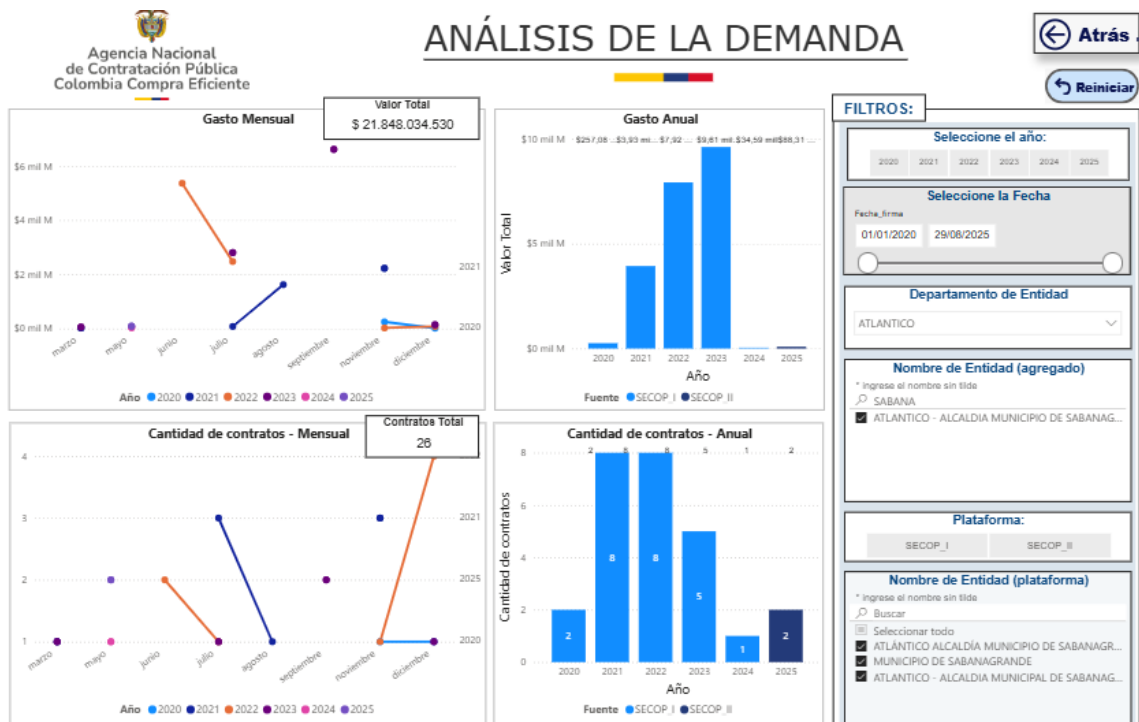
Agencia Nacional
de Contratación Pública
Colombia Compra Eficiente

ANÁLISIS DE LA DEMANDA

Atrás

Reiniciar

Gasto Mensual

Valor Total
$ 21.848.034.530

$6 mil M
$4 mil M
$2 mil M
$0 mil M

2021
2020

marzo mayo junio julio agosto septiembre noviembre diciembre

Año 2020 2021 2022 2023 2024 2025

Gasto Anual

$10 mil M
$5 mil M
$0 mil M

$257,08 ... $3,93 mi... $7,92 ... $9,61 mil... $34,59 mil $88,31 ...

Valor Total

2020 2021 2022 2023 2024 2025

Año

Fuente SECOP_I SECOP_II

Cantidad de contratos - Mensual

Contratos Total
26

4
3
2
1

2021
2025
2020

marzo mayo junio julio agosto septiembre noviembre diciembre

Año 2020 2021 2022 2023 2024 2025

Cantidad de contratos - Anual

8
6
4
2
0

Cantidad de contratos

2 8 8 5 1 2

2020 2021 2022 2023 2024 2025

Año

Fuente SECOP_I SECOP_II

FILTROS:

Seleccione el año:
2020 2021 2022 2023 2024 2025

Seleccione la Fecha
Fecha_firma
01/01/2020 29/08/2025

Departamento de Entidad
ATLANTICO

Nombre de Entidad (agregado)
* ingrese el nombre sin tilde
SABANA
ATLANTICO - ALCALDIA MUNICIPIO DE SABANAG...

Plataforma:
SECOP_I SECOP_II

Nombre de Entidad (plataforma)
* ingrese el nombre sin tilde
Buscar
Seleccionar todo
ATLÁNTICO ALCALDÍA MUNICIPIO DE SABANAGR...
MUNICIPIO DE SABANAGRANDE
ATLANTICO - ALCALDIA MUNICIPAL DE SABANAG...